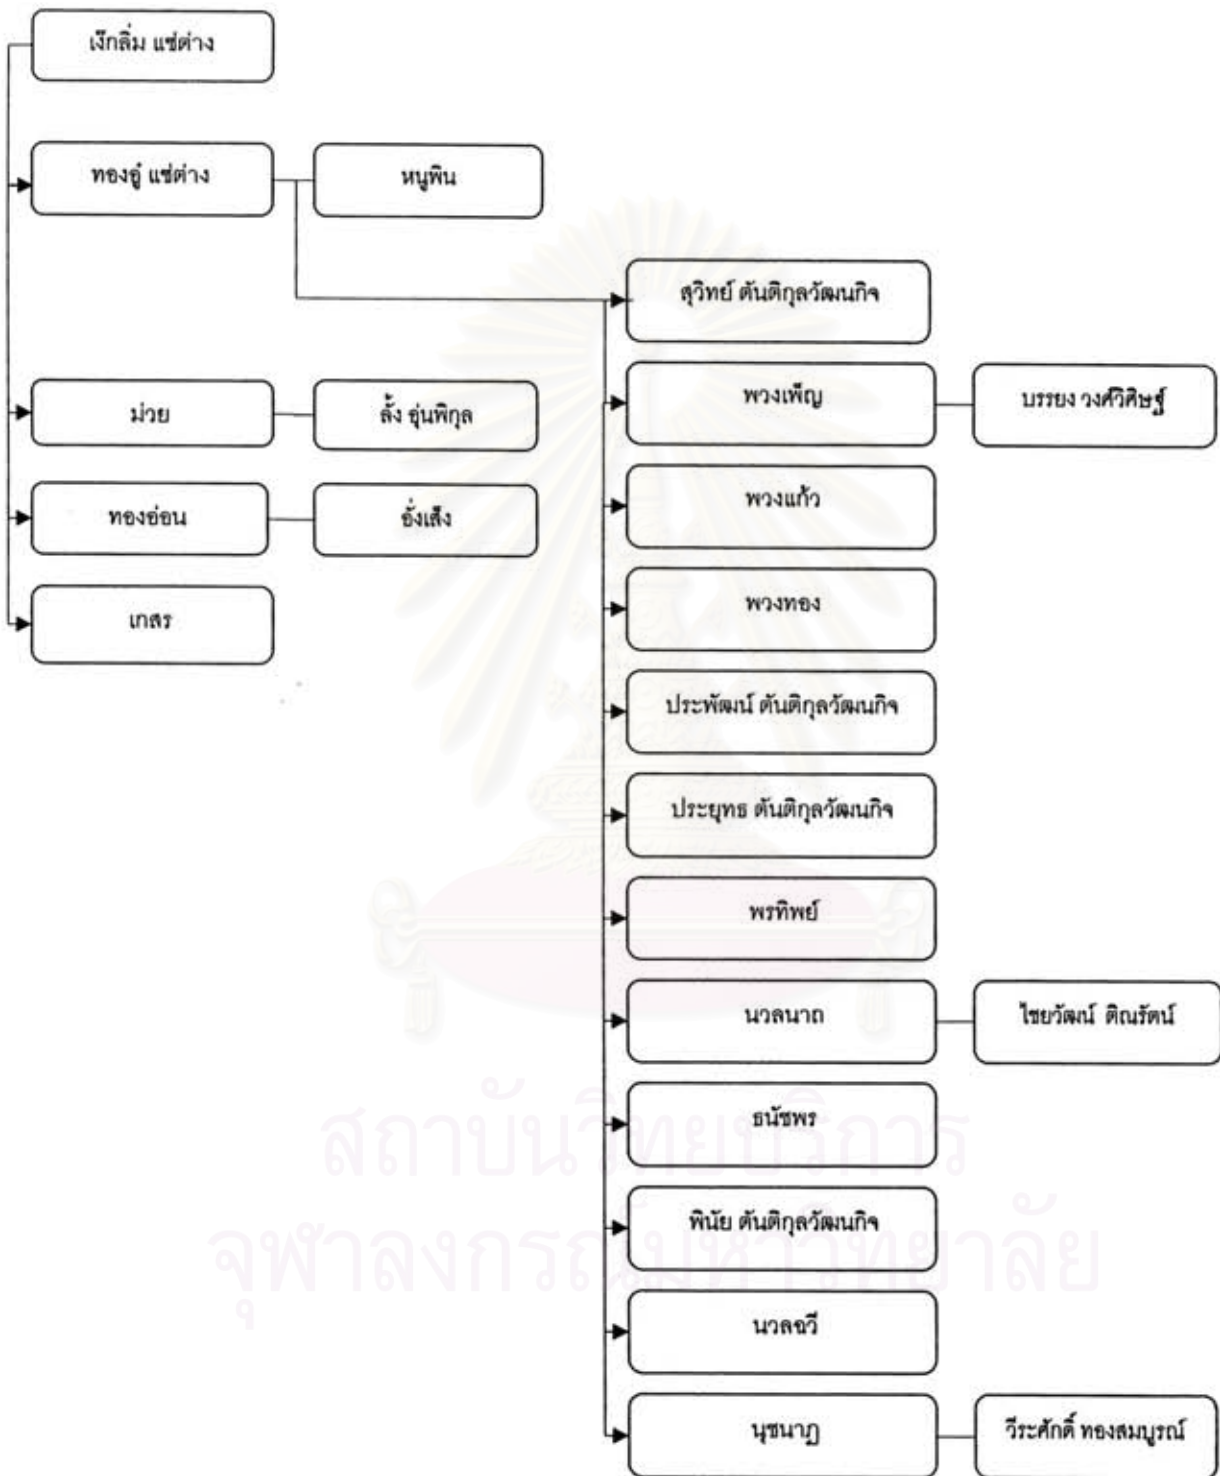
เง็กลิ่ม แซ่ด่าง

ทองอู่ แซ่ด่าง

หนูพิน

สุวิทย์ ตันติกุลวัฒนกิจ

พวงเพ็ญ

บรรยง วงศ์วิศิษฐ์

ม่วย

ลั้ง อุ่นพิกุล

ทองอ่อน

ซั่งเส็ง

พวงแก้ว

เกสร

พวงทอง

ประพัฒน์ ตันติกุลวัฒนกิจ

ประยุทธ ตันติกุลวัฒนกิจ

พรทิพย์

นวลนาถ

ไชยวัฒน์ ติณรัตน์

ธนัชพร

พินัย ตันติกุลวัฒนกิจ

นวลฉวี

นุชนาฏ

วีระศักดิ์ ทองสมบูรณ์

สถาบันวิทยบริการ
จุฬาลงกรณ์มหาวิทยาลัย